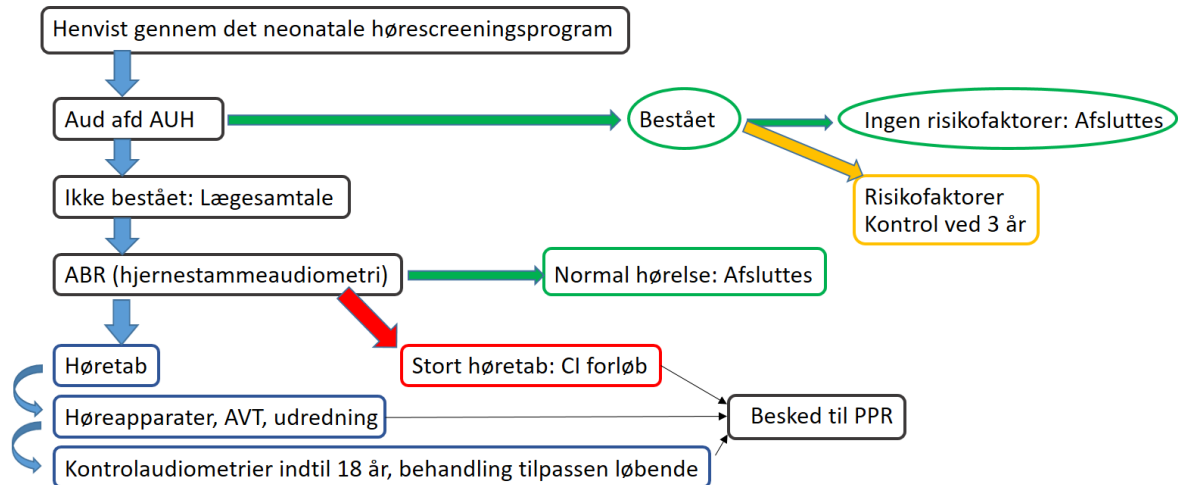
Henvist gennem det neonatale hørescreeningsprogram

Aud afd AUH

Bestået

Ingen risikofaktorer: Afsluttes

Risikofaktorer
Kontrol ved 3 år

Ikke bestået: Lægesamtale

ABR (hjernestammeaudiometri)

Normal hørelse: Afsluttes

Høretab

Stort høretab: CI forløb

Høreapparater, AVT, udredning

Besked til PPR

Kontrolaudiometrier indtil 18 år, behandling tilpassen løbende